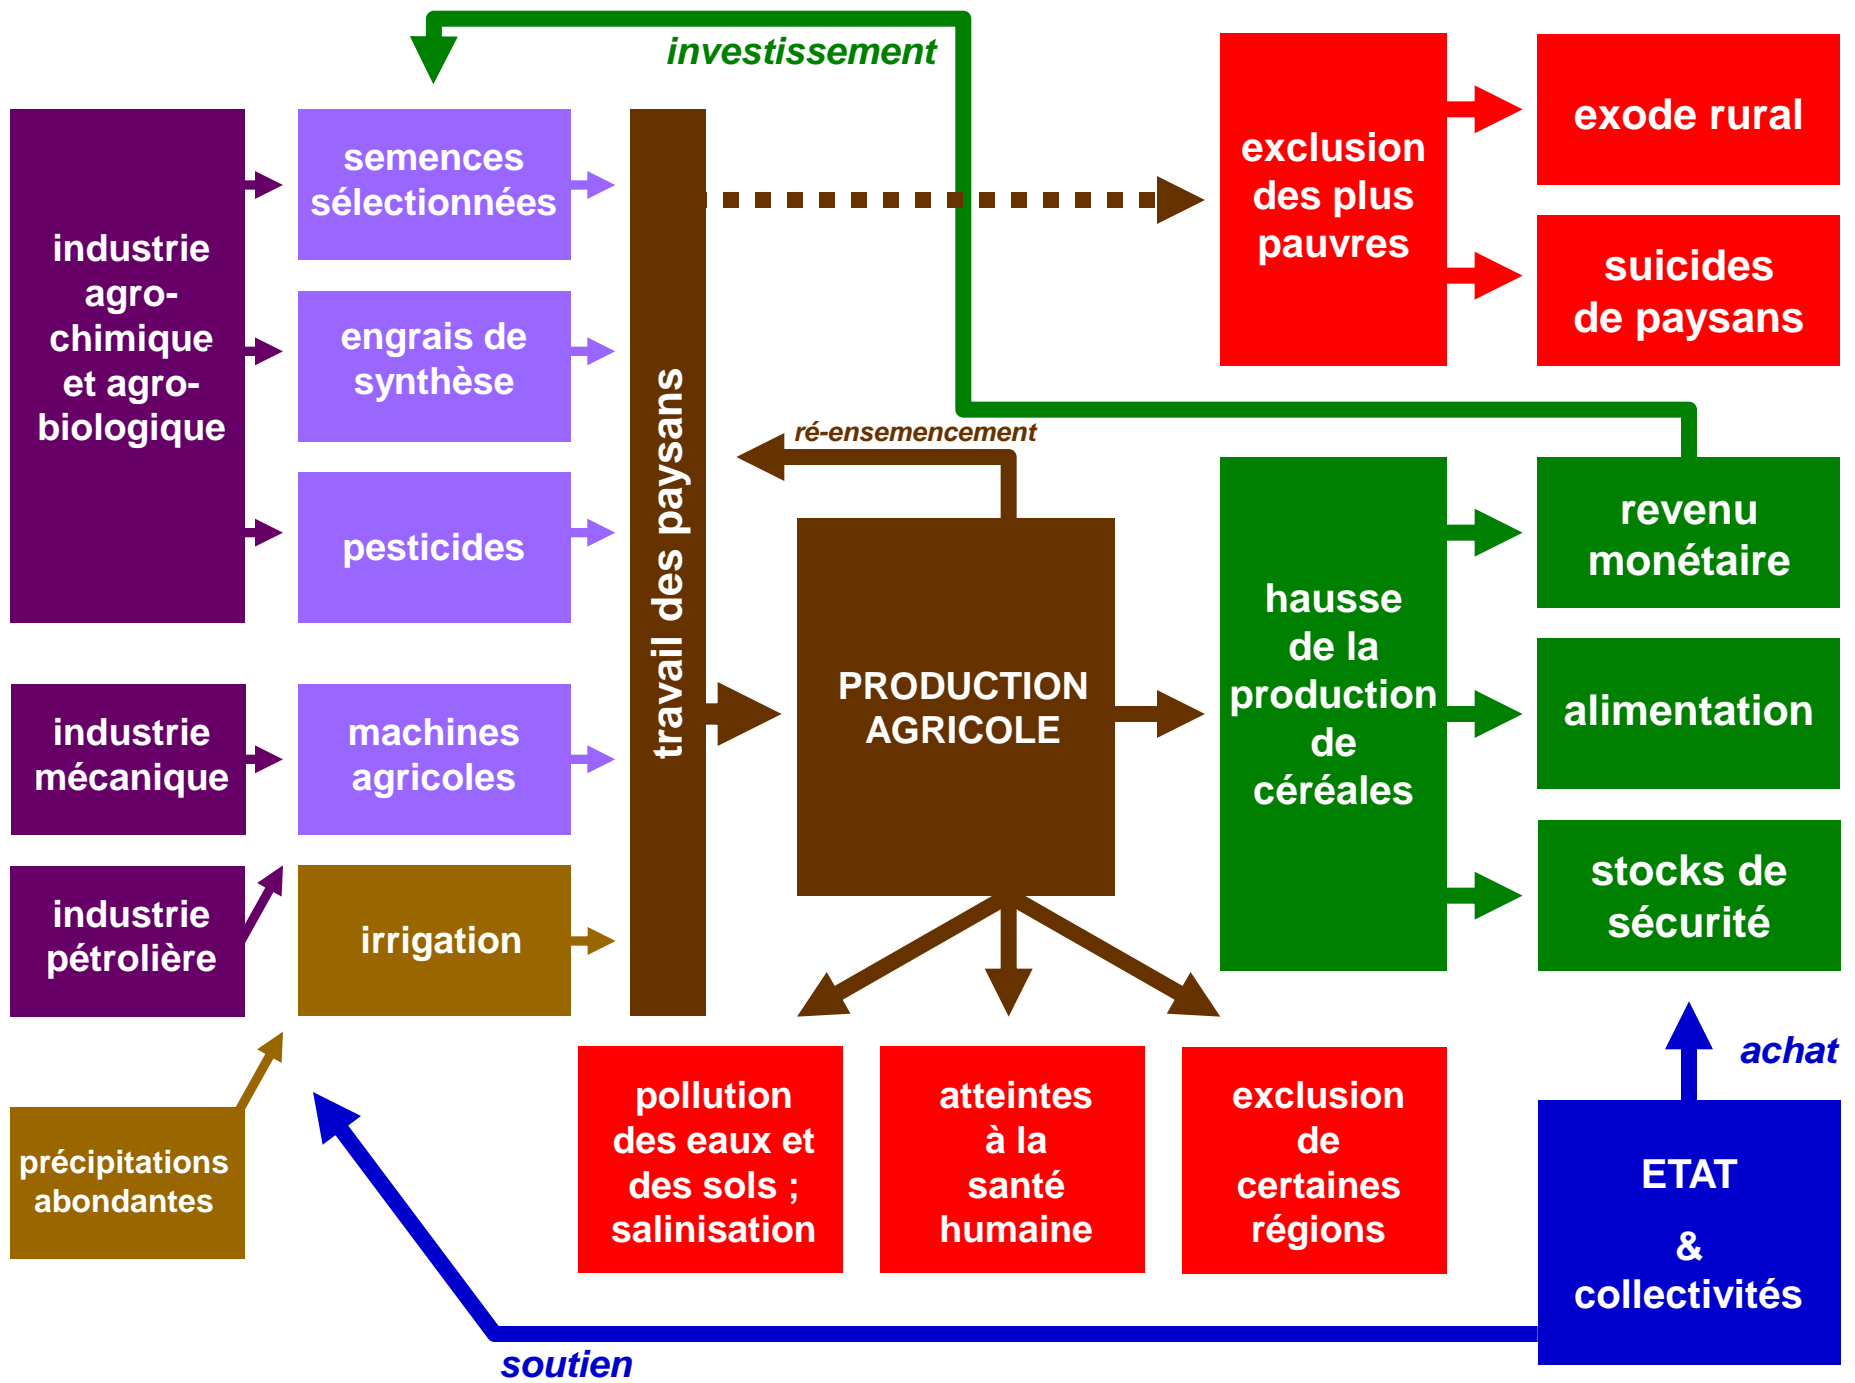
investissement

industrie agro-chimique et agro-biologique

semences sélectionnées

engrais de synthèse

pesticides

industrie mécanique

machines agricoles

industrie pétrolière

irrigation

précipitations abondantes

travail des paysans

exclusion des plus pauvres

exode rural

suicides de paysans

ré-ensemencement

PRODUCTION AGRICOLE

hausse de la production de céréales

revenu monétaire

alimentation

stocks de sécurité

pollution des eaux et des sols ; salinisation

atteintes à la santé humaine

exclusion de certaines régions

achat

ETAT & collectivités

soutien